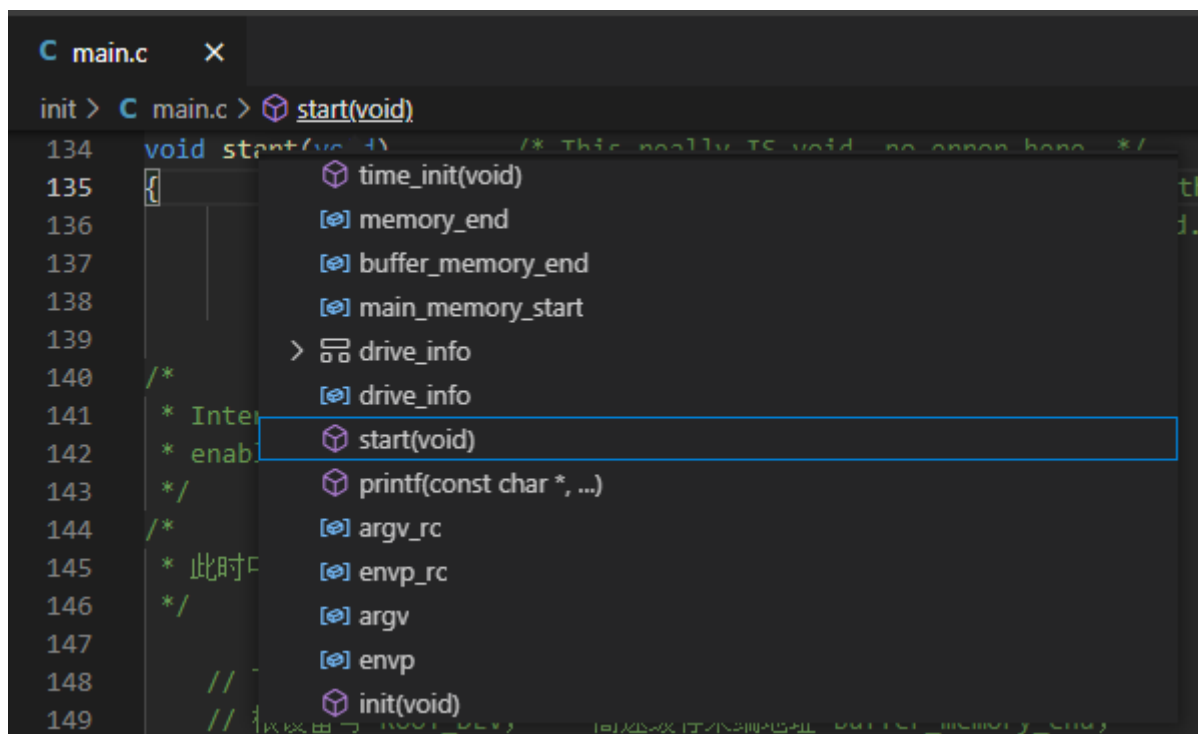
C main.c ×

init > C main.c > start(void)

134 void start(vo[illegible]) /* This really IS void, no error here. */
135 { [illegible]
136 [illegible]
137
138
139
140 /*
141 * Inte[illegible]
142 * enab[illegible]
143 */
144 /*
145 * 此时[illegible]
146 */
147
148 // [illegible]
149 // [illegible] buffer_memory_end)

time_init(void)
memory_end
buffer_memory_end
main_memory_start
drive_info
drive_info
start(void)
printf(const char *, ...)
argv_rc
envp_rc
argv
envp
init(void)